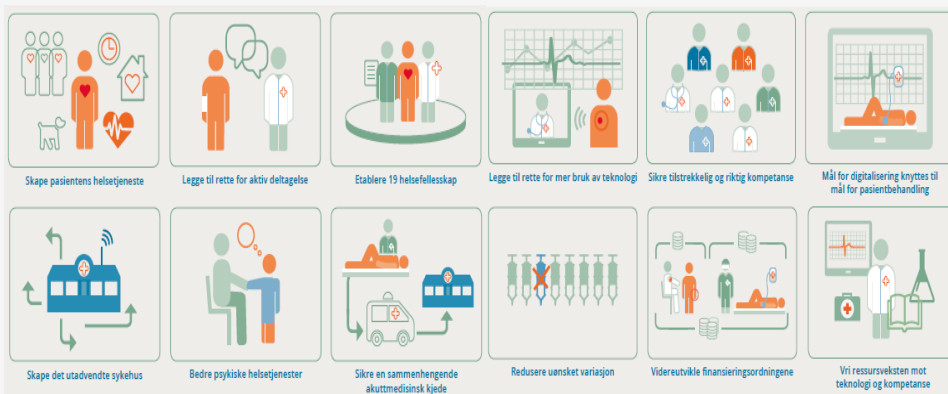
Skape pasientens helsetjeneste

Legge til rette for aktiv deltagelse

Etablere 19 helsefellesskap

Legge til rette for mer bruk av teknologi

Sikre tilstrekkelig og riktig kompetanse

Mål for digitalisering knyttes til mål for pasientbehandling

Skape det utadvendte sykehus

Bedre psykiske helsetjenester

Sikre en sammenhengende akuttmedisinsk kjede

Redusere uønsket variasjon

Videreutvikle finansieringsordningene

Vri ressursveksten mot teknologi og kompetanse